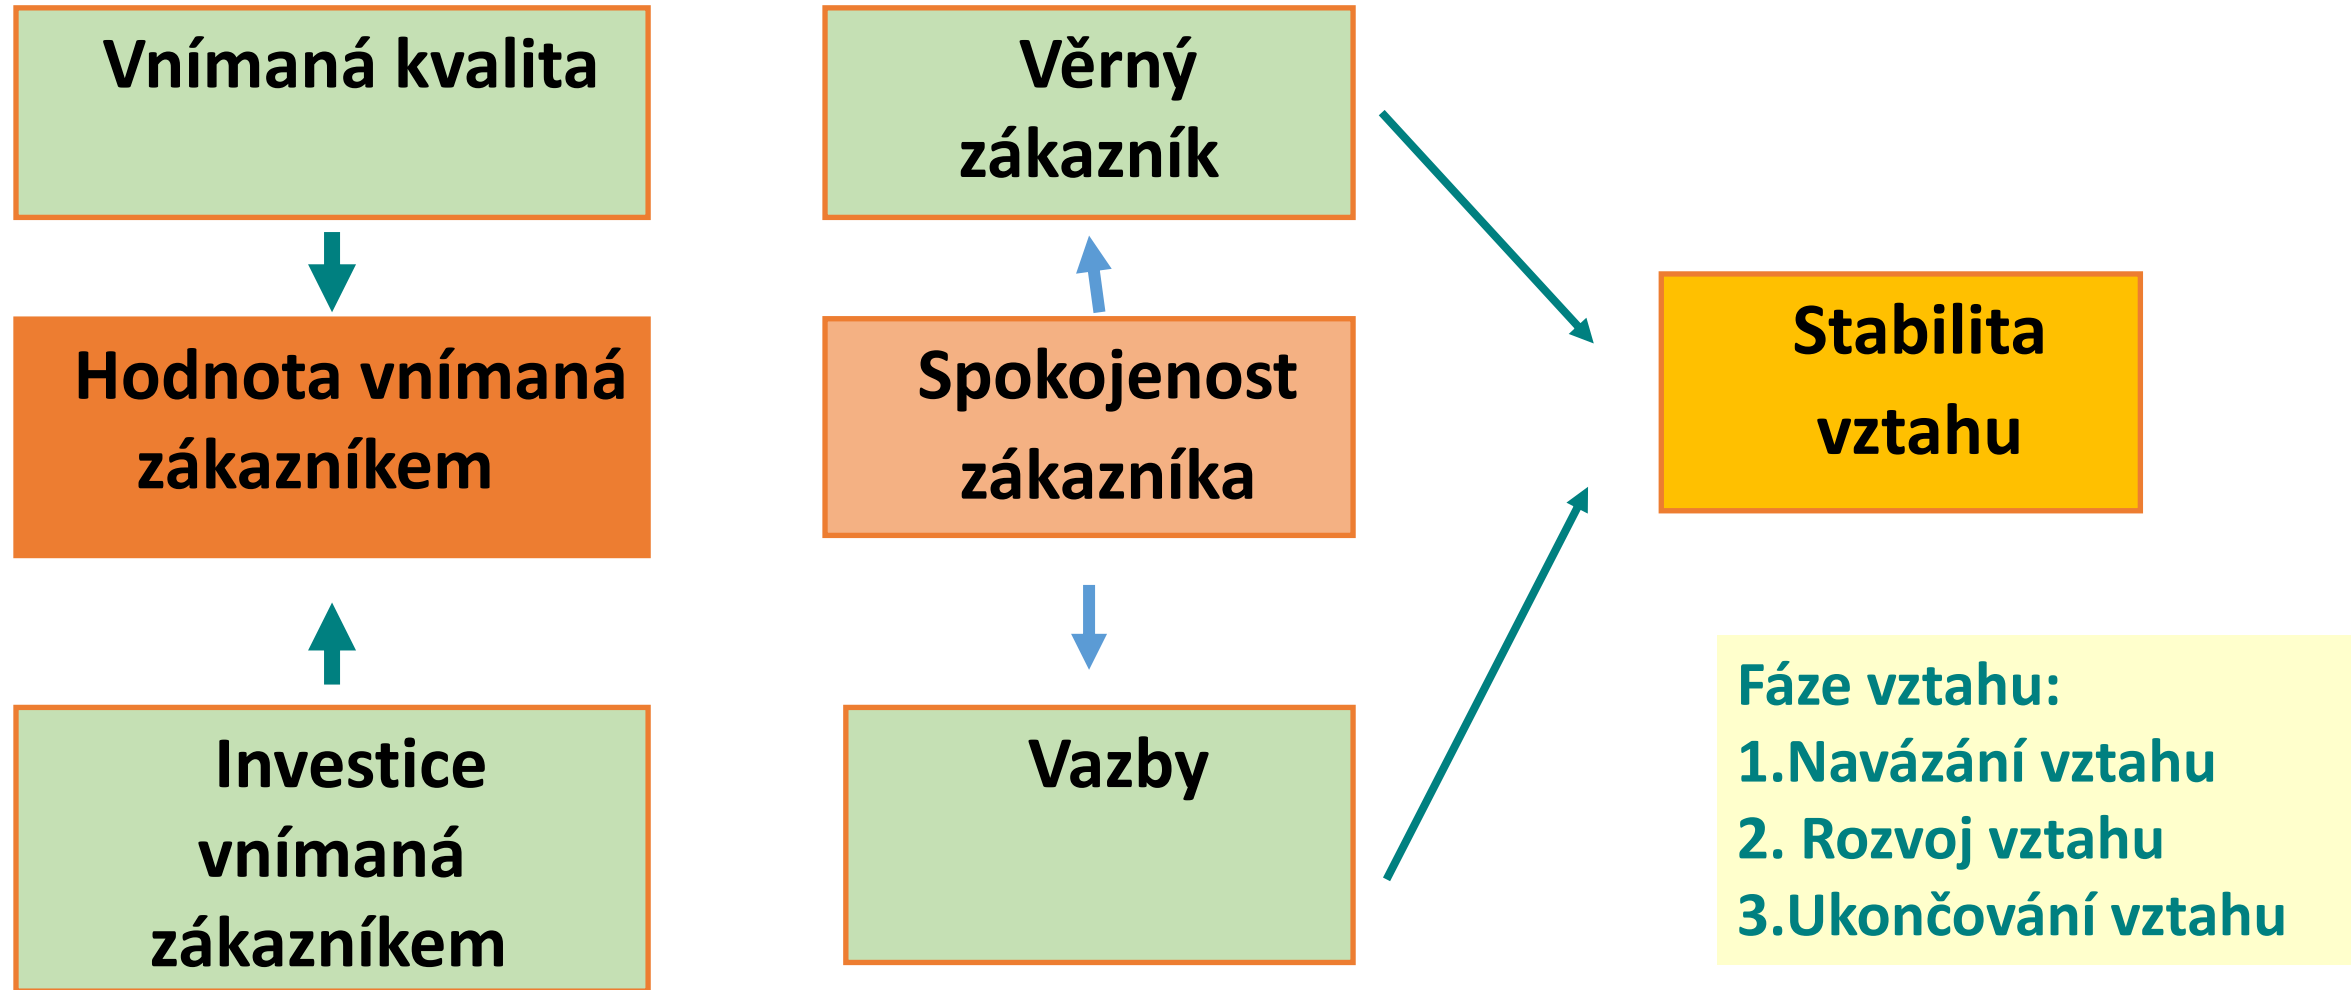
Vnímaná kvalita

Hodnota vnímaná zákazníkem

Investice vnímaná zákazníkem

Věrný zákazník

Spokojenost zákazníka

Vazby

Stabilita vztahu

Fáze vztahu:
1.Navázání vztahu
2. Rozvoj vztahu
3.Ukončování vztahu